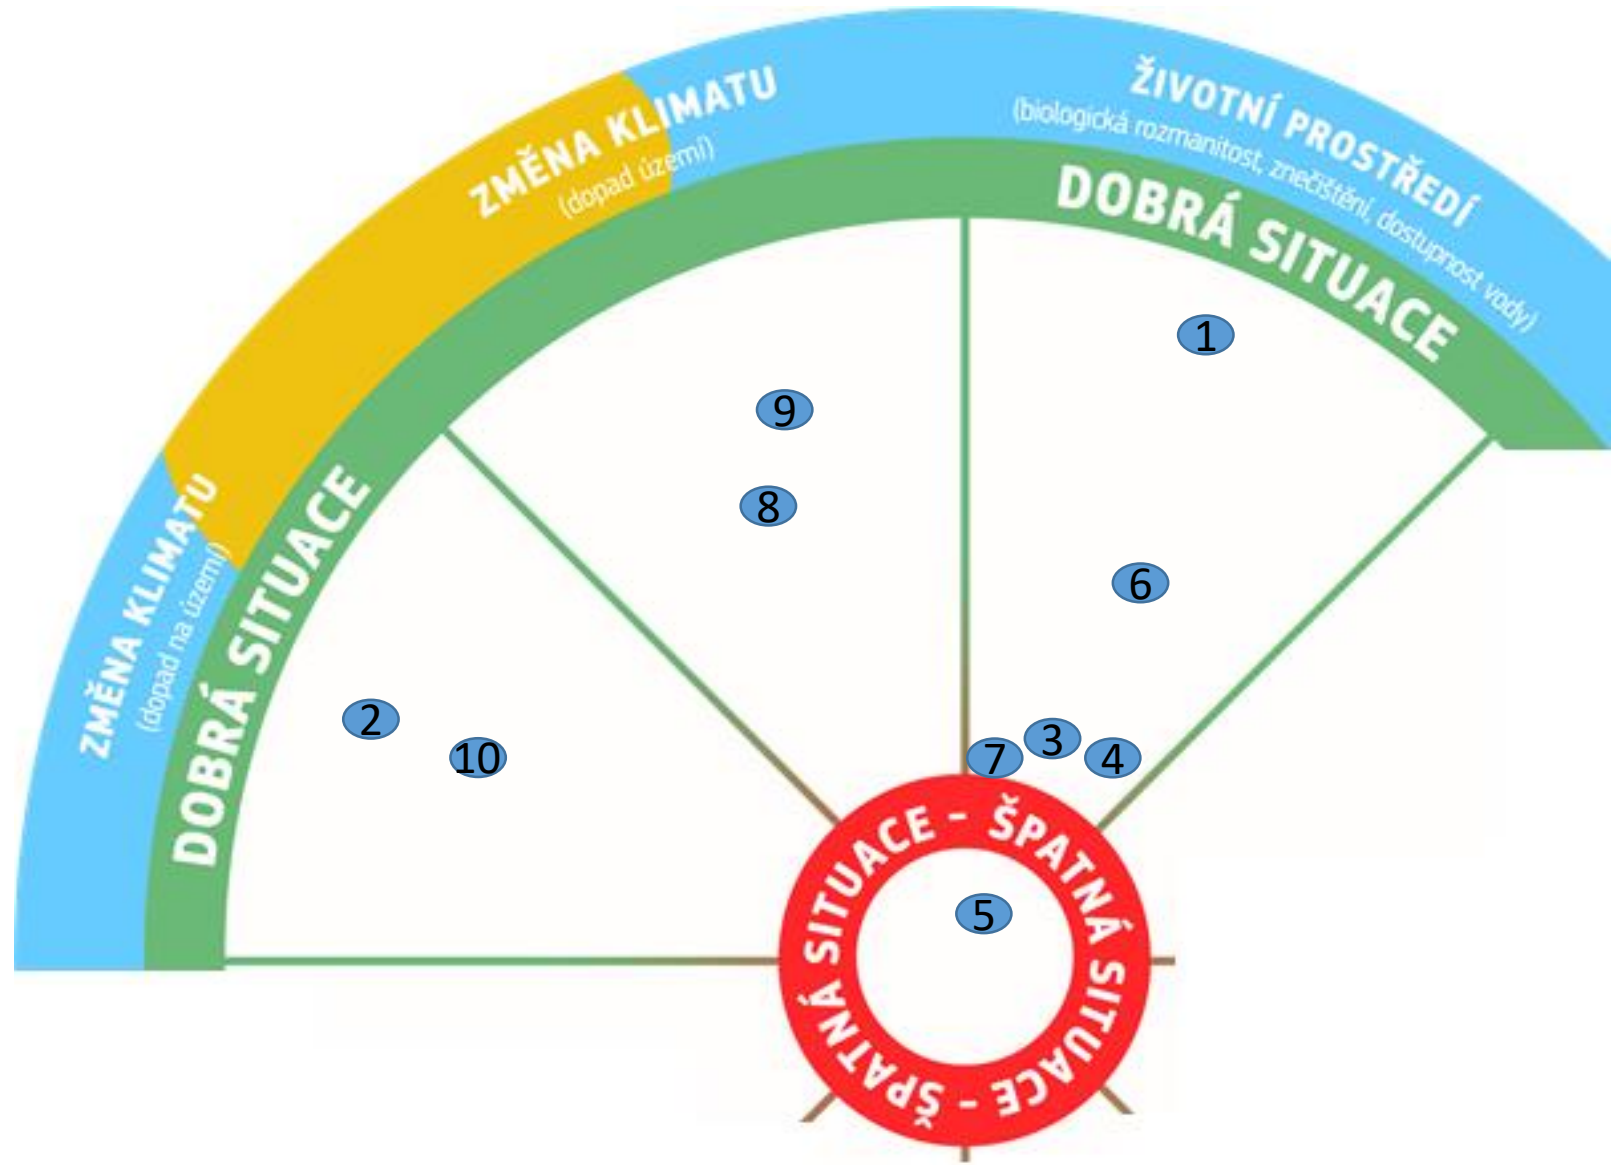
ZMĚNA KLIMATU
(dopad na území)

ZMĚNA KLIMATU
(dopad území)

ŽIVOTNÍ PROSTŘEDÍ
(biologická rozmanitost, znečištění, dostupnost vody)

DOBRÁ SITUACE

DOBRÁ SITUACE

1

9

8

6

2

10

7

3

4

SITUACE – ŠPATNÁ SITUACE – ŠPATNÁ

5